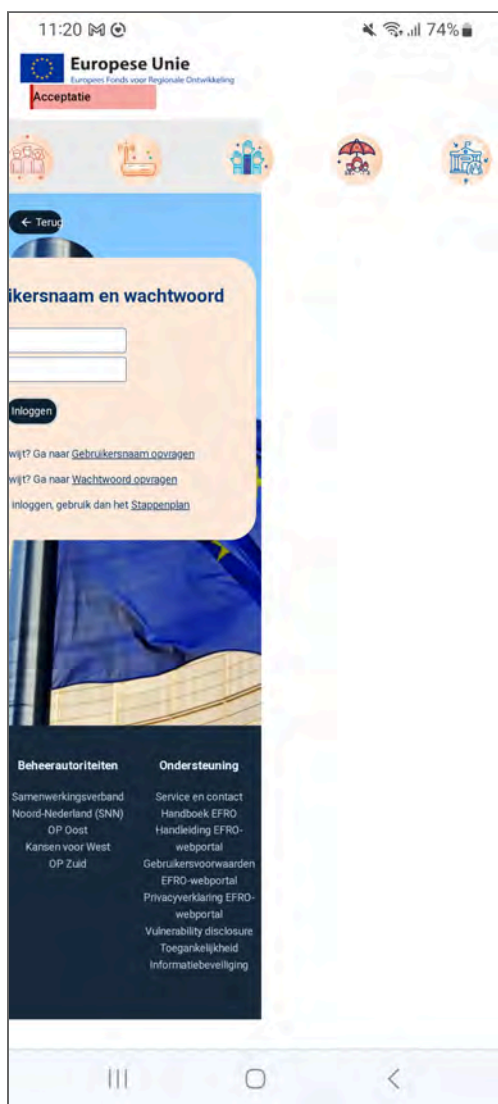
11:20

74%

Europese Unie

Europees Fonds voor Regionale Ontwikkeling

Acceptatie

← Terug

ikersnaam en wachtwoord

Inloggen

wijt? Ga naar Gebruikersnaam opvragen

wijt? Ga naar Wachtwoord opvragen

inloggen, gebruik dan het Stappenplan

Beheerautoriteiten

Samenwerkingsverband Noord-Nederland (SNN)
OP Oost
Kansen voor West
OP Zuid

Ondersteuning

Service en contact
Handboek EFRO
Handleiding EFRO-webportal
Gebruikersvoorwaarden EFRO-webportal
Privacyverklaring EFRO-webportal
Vulnerability disclosure
Toegankelijkheid
Informatiebeveiliging